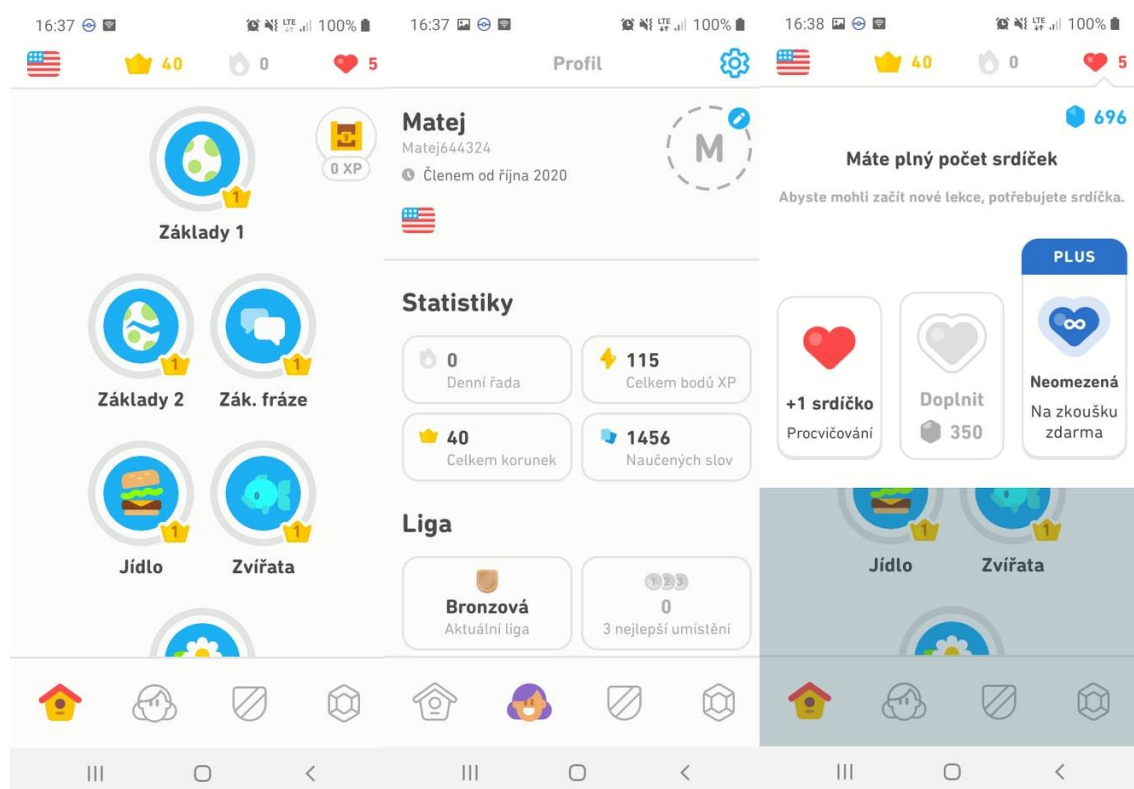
16:37 100%

40 0 5

0 XP

1
Základy 1

1
Základy 2

1
Zák. fráze

1
Jídlo

1
Zvířata

16:37 100%

Profil

Matej
Matej644324
Členem od října 2020

M

Statistiky

0
Denní řada

115
Celkem bodů XP

40
Celkem korunek

1456
Naučených slov

Liga

Bronzová
Aktuální liga

1 2 3
0
3 nejlepší umístění

16:38 100%

40 0 5

696

Máte plný počet srdíček

Abyste mohli začít nové lekce, potřebujete srdíčka.

PLUS

+1 srdíčko
Procvičování

Doplnit
350

Neomezená
Na zkoušku zdarma

1
Jídlo

1
Zvířata